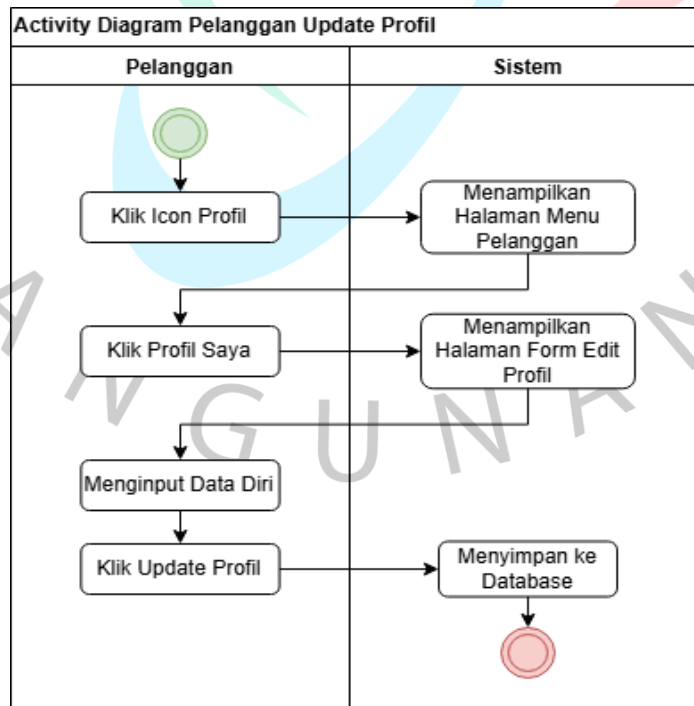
Activity Diagram Pelanggan Update Profil

| Pelanggan | Sistem |
|---|---|
| Klik Icon Profil | Menampilkan Halaman Menu Pelanggan |
| Klik Profil Saya | Menampilkan Halaman Form Edit Profil |
| Menginput Data Diri | |
| Klik Update Profil | Menyimpan ke Database |

A N G U N A N